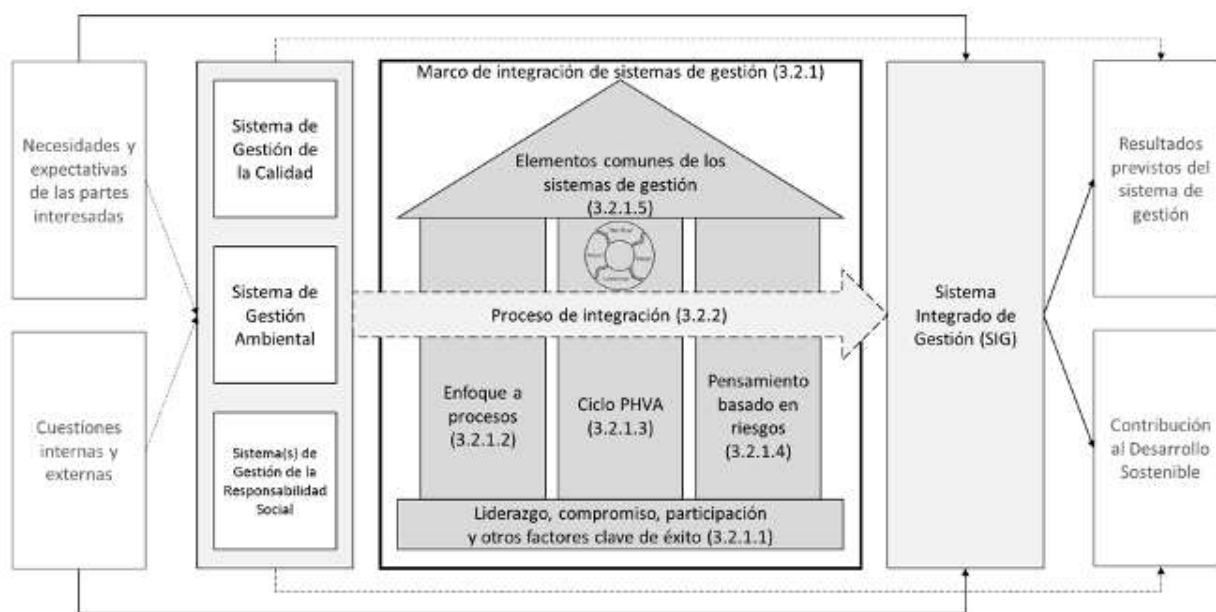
Necesidades y expectativas de las partes interesadas

Cuestiones internas y externas

Sistema de Gestión de la Calidad

Sistema de Gestión Ambiental

Sistema(s) de Gestión de la Responsabilidad Social

Marco de integración de sistemas de gestión (3.2.1)

Elementos comunes de los sistemas de gestión (3.2.1.5)

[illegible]

Proceso de integración (3.2.2)

Enfoque a procesos (3.2.1.2)

Ciclo PHVA (3.2.1.3)

Pensamiento basado en riesgos (3.2.1.4)

Liderazgo, compromiso, participación y otros factores clave de éxito (3.2.1.1)

Sistema Integrado de Gestión (SIG)

Resultados previstos del sistema de gestión

Contribución al Desarrollo Sostenible